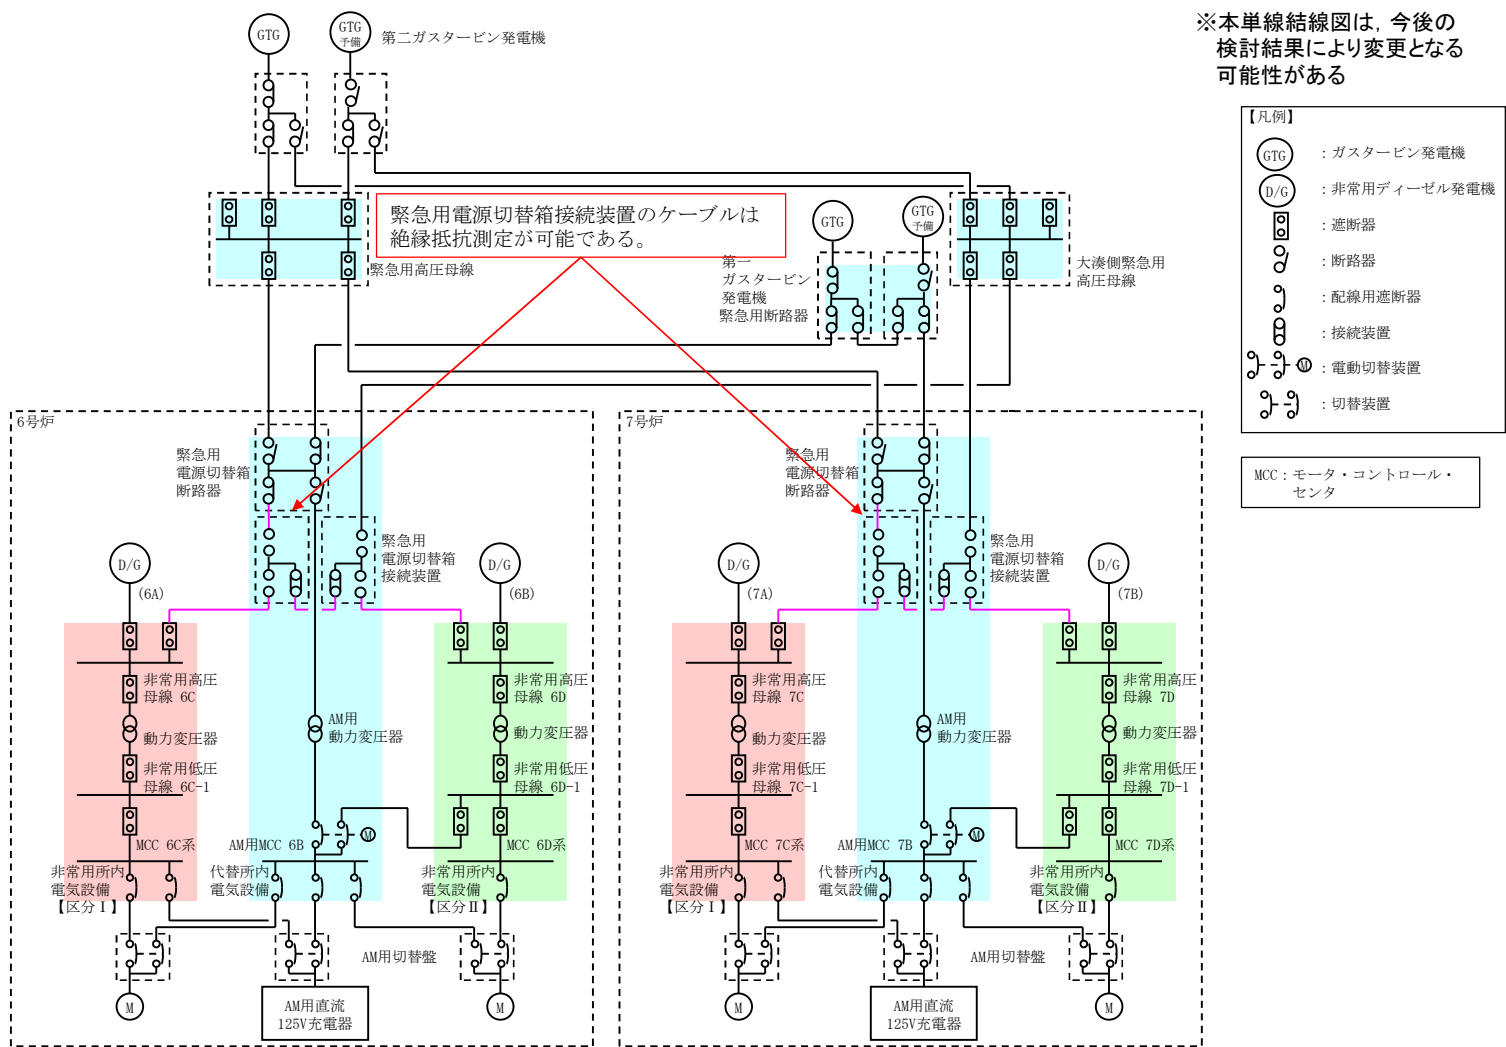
※本単線結線図は，今後の検討結果により変更となる可能性がある

GTG

GTG 予備

第二ガスタービン発電機

緊急用電源切替箱接続装置のケーブルは絶縁抵抗測定が可能である。

緊急用高圧母線

GTG

GTG 予備

第一ガスタービン発電機緊急用断路器

大湊側緊急用高圧母線

【凡例】
GTG ：ガスタービン発電機
D/G ：非常用ディーゼル発電機
：遮断器
：断路器
：配線用遮断器
：接続装置
M ：電動切替装置
：切替装置

MCC：モータ・コントロール・センタ

6号炉

緊急用電源切替箱断路器

緊急用電源切替箱接続装置

D/G (6A)

D/G (6B)

非常用高圧母線 6C

動力変圧器

非常用低圧母線 6C-1

MCC 6C系

AM用動力変圧器

AM用MCC 6B

M

非常用高圧母線 6D

動力変圧器

非常用低圧母線 6D-1

MCC 6D系

非常用所内電気設備【区分Ⅰ】

代替所内電気設備

非常用所内電気設備【区分Ⅱ】

AM用切替盤

M

AM用直流125V充電器

M

7号炉

緊急用電源切替箱断路器

緊急用電源切替箱接続装置

D/G (7A)

D/G (7B)

非常用高圧母線 7C

動力変圧器

非常用低圧母線 7C-1

MCC 7C系

AM用動力変圧器

AM用MCC 7B

M

非常用高圧母線 7D

動力変圧器

非常用低圧母線 7D-1

MCC 7D系

非常用所内電気設備【区分Ⅰ】

代替所内電気設備

非常用所内電気設備【区分Ⅱ】

AM用切替盤

M

AM用直流125V充電器

M